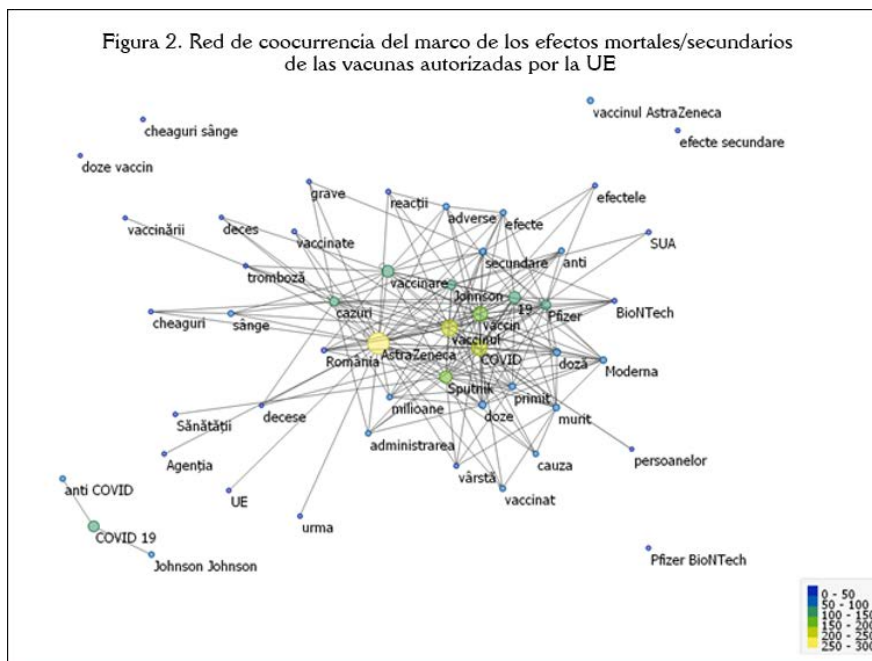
Figura 2. Red de coocurrencia del marco de los efectos mortales/secundarios de las vacunas autorizadas por la UE

vaccinul AstraZeneca
efecte secundare
cheaguri sânge
doze vaccin
grave
reacții
adverse
efecte
efectele
vaccinării
deces
vaccinate
SUA
secundare
anti
tromboză
vaccinare
Johnson
19
cazuri
Pfizer
BioNTech
cheaguri
sânge
vaccin
vaccinul
România
AstraZeneca
COVID
doză
Moderna
Sputnik
primit
milioane
Sănătății
decese
doze
murit
administrarea
Agenția
persoanelor
cauza
vârstă
vaccinat
anti COVID
UE
urma
COVID 19
Johnson Johnson
Pfizer BioNTech

0 - 50
50 - 100
100 - 150
150 - 200
200 - 250
250 - 300